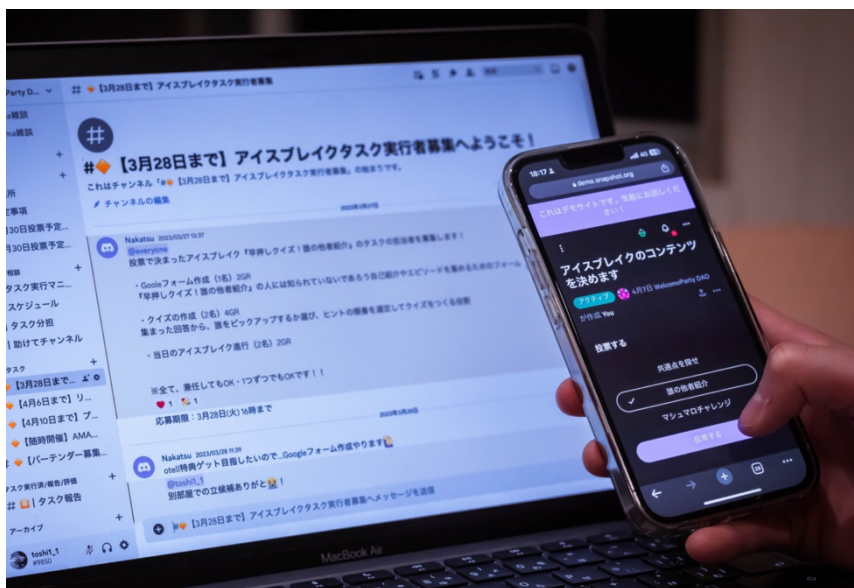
Party D... # 【3月28日まで】アイスブレイクタスク実行者募集

雑談
雑談

所
事項
30日投票予定...
30日投票予定...
タスク実行マニ...
スケジュール
タスク分担
助けてチャンネル
タスク
【3月28日まで...
【4月6日まで】リ...
【4月10日まで】プ...
【随時開催】AMA...
【バーテンダー募集...
タスク実行済/報告/評価
# | タスク報告
アーカイブ
toshi1_1
#9850

#【3月28日まで】アイスブレイクタスク実行者募集へようこそ！
これはチャンネル「#【3月28日まで】アイスブレイクタスク実行者募集」の始まりです。
チャンネルの編集

Nakatsu 2023/03/27 10:37
@everyone
投票で決まったアイスブレイク「早押しクイズ！誰の他者紹介」のタスクの担当者を募集します！

・Googleフォーム作成（1名）2GR
「早押しクイズ！誰の他者紹介」の人には知られていないであろう自己紹介やエピソードを集めるためのフォーム

・クイズの作成（2名）4GR
集まった回答から、誰をピックアップするか選び、ヒントの順番を選定してクイズをつくる役割

・当日のアイスブレイク進行（2名）2GR

※全て、兼任してもOK・1つずつでもOKです！！
1 1
応募期限：3月28日(火) 16時まで

Nakatsu 2023/03/28 11:39
otell特典ゲット目指したいので…Googleフォーム作成やります
@toshi1_1
別部屋での立候補ありがとう！
【3月28日まで】アイスブレイクタスク実行者募集へメッセージを送信

MacBook Air

18:17
demo.snapshot.org
これはデモサイトです。気軽にお試しください！
アイスブレイクのコンテンツを決めます
アクティブ 4月7日 WelcomeParty DAO
が作成 You
投票する
共通点を探せ
誰の他者紹介
マシュマロチャレンジ
投票する